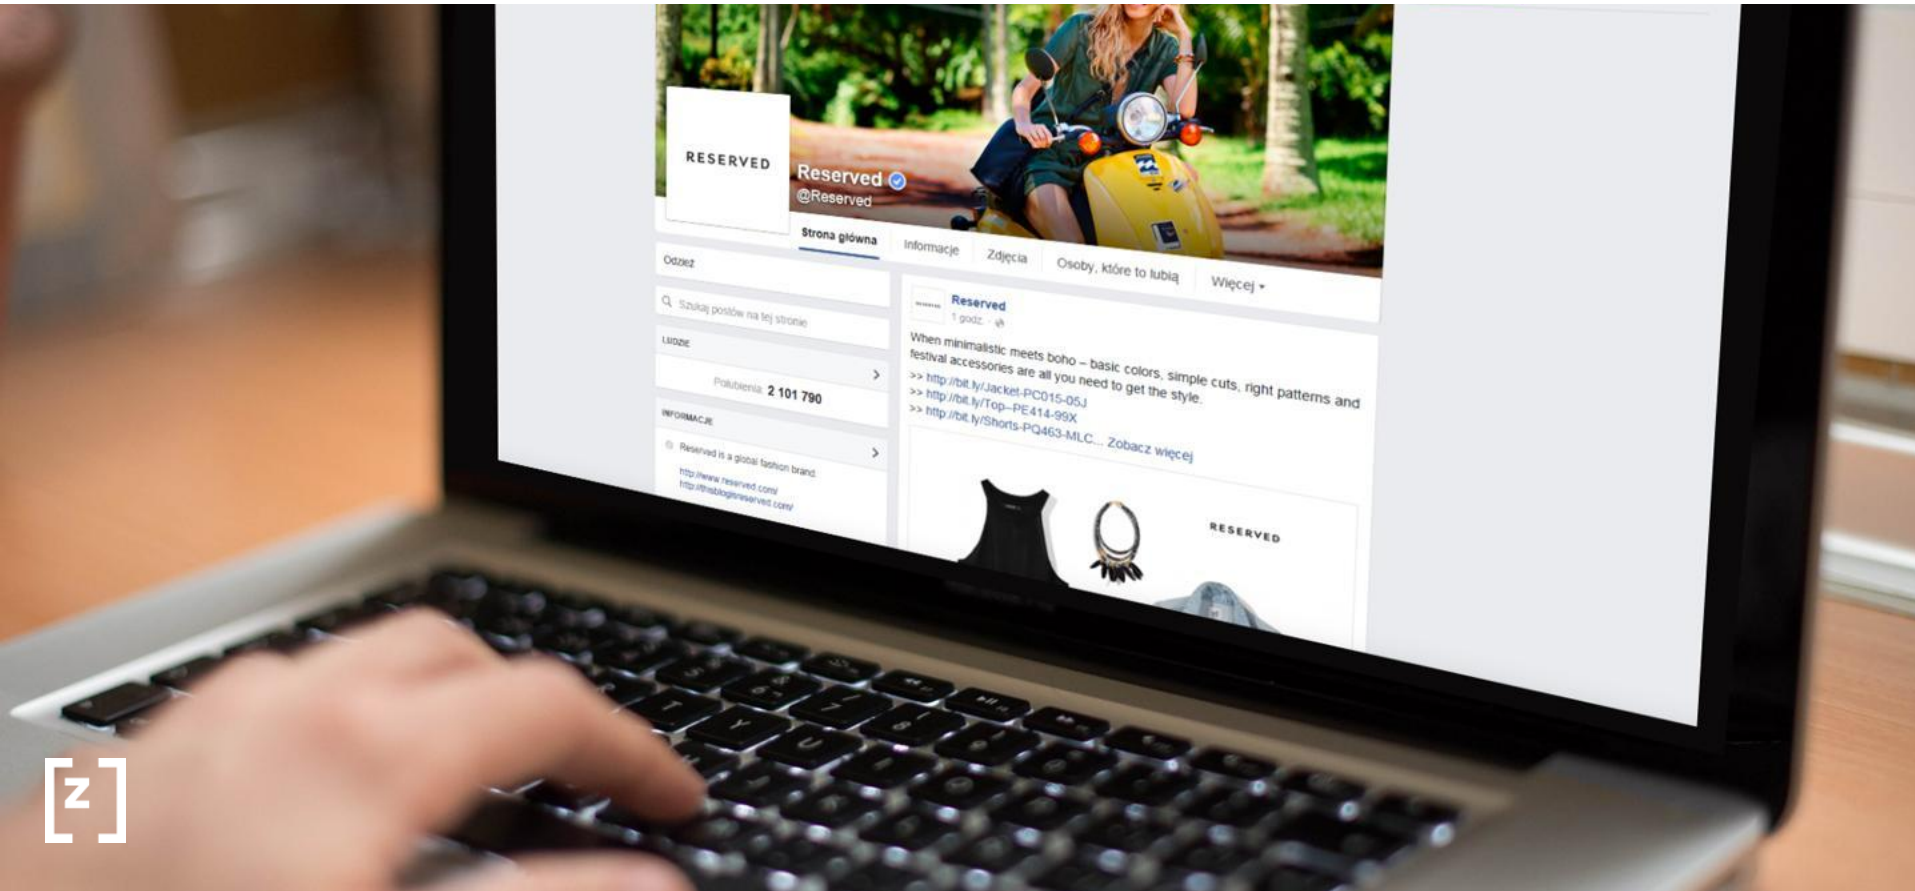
RESERVED

Reserved
@Reserved

Strona główna
Informacje
Zdjęcia
Osoby, które to lubią
Więcej

Odzież

Szukaj postów na tej stronie

LUDZIE

Polubienia 2 101 790

INFORMACJE

Reserved is a global fashion brand
http://www.reserved.com/
http://thisblogisreserved.com/

Reserved
1 godz.

When minimalistic meets boho – basic colors, simple cuts, right patterns and festival accessories are all you need to get the style.
>> http://bit.ly/Jacket-PC015-05J
>> http://bit.ly/Top--PE414-99X
>> http://bit.ly/Shorts-PQ463-MLC... Zobacz więcej

RESERVED

[z]